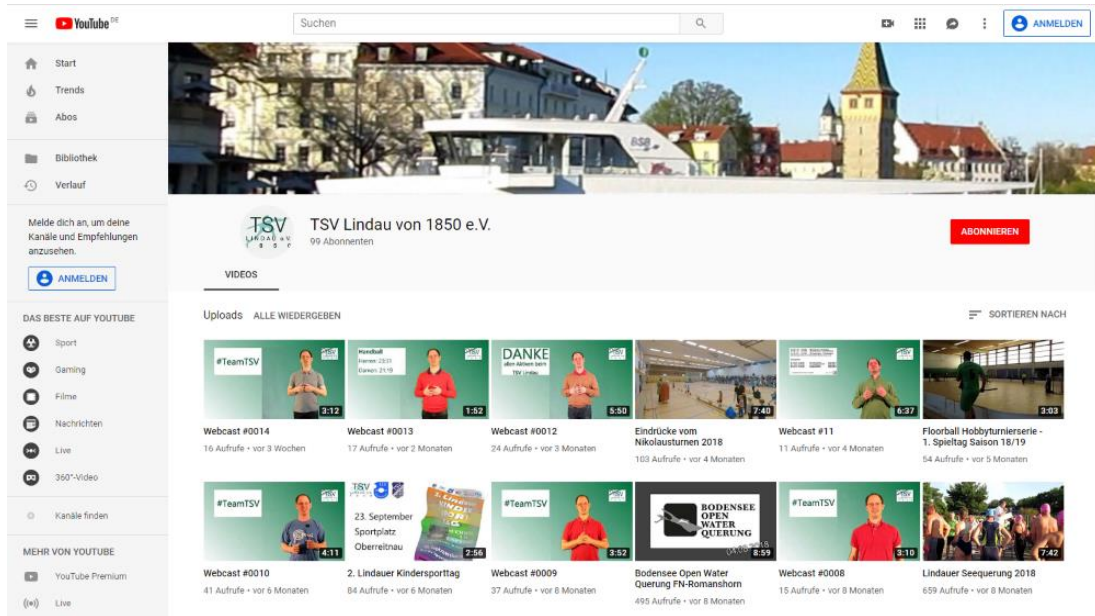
YouTube DE

Suchen

ANMELDEN

Start
Trends
Abos

Bibliothek
Verlauf

Melde dich an, um deine Kanäle und Empfehlungen anzusehen.

ANMELDEN

DAS BESTE AUF YOUTUBE

Sport
Gaming
Filme
Nachrichten
Live
360°-Video

Kanäle finden

MEHR VON YOUTUBE

YouTube Premium
Live

TSV LINDAU e.V. 1850

TSV Lindau von 1850 e.V.
99 Abonnenten

ABONNIEREN

VIDEOS

Uploads ALLE WIEDERGEBEN

SORTIEREN NACH

#TeamTSV
3:12
Webcast #0014
16 Aufrufe • vor 3 Wochen

Handball
Herren: 23:21
Damen: 21:19
1:52
Webcast #0013
17 Aufrufe • vor 2 Monaten

DANKE
allen Aktiven beim TSV Lindau
5:50
Webcast #0012
24 Aufrufe • vor 3 Monaten

7:40
Eindrücke vom Nikolausturnen 2018
103 Aufrufe • vor 4 Monaten

6:37
Webcast #11
11 Aufrufe • vor 4 Monaten

3:03
Floorball Hobbyturnierserie - 1. Spieltag Saison 18/19
54 Aufrufe • vor 5 Monaten

#TeamTSV
4:11
Webcast #0010
41 Aufrufe • vor 6 Monaten

TSV
23. September
Sportplatz
Oberreitnau
2:56
2. Lindauer Kindersporttag
84 Aufrufe • vor 6 Monaten

#TeamTSV
3:52
Webcast #0009
37 Aufrufe • vor 8 Monaten

BODENSEE OPEN WATER QUERUNG
8:59
Bodensee Open Water Querung FN-Romanshorn
495 Aufrufe • vor 8 Monaten

#TeamTSV
3:10
Webcast #0008
15 Aufrufe • vor 8 Monaten

7:42
Lindauer Seequerung 2018
659 Aufrufe • vor 8 Monaten